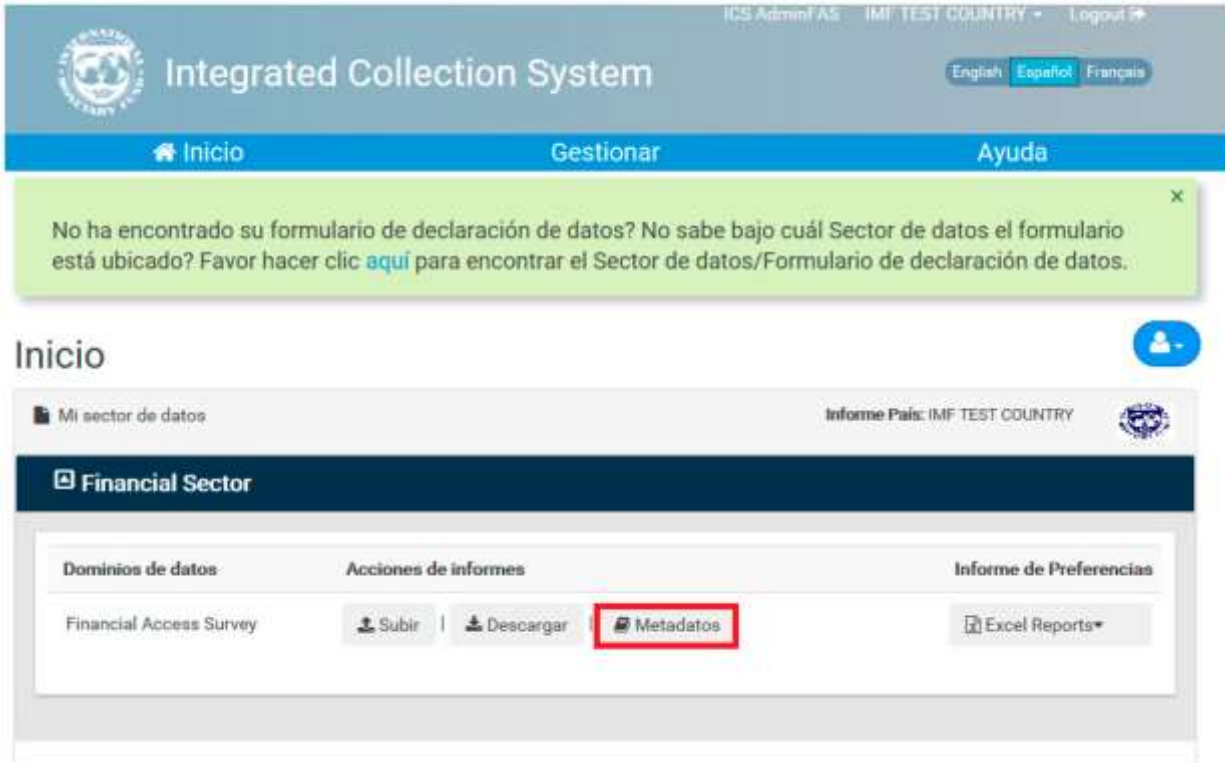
ICS AdminFAS IMF TEST COUNTRY ▾ Logout

Integrated Collection System

English Español Français

Inicio Gestionar Ayuda

×

No ha encontrado su formulario de declaración de datos? No sabe bajo cuál Sector de datos el formulario está ubicado? Favor hacer clic aquí para encontrar el Sector de datos/Formulario de declaración de datos.

Inicio

Mi sector de datos

Informe País: IMF TEST COUNTRY

Financial Sector

| Dominios de datos | Acciones de informes | Informe de Preferencias |
|---|---|---|
| Financial Access Survey | Subir \| Descargar \| Metadatos | Excel Reports▾ |